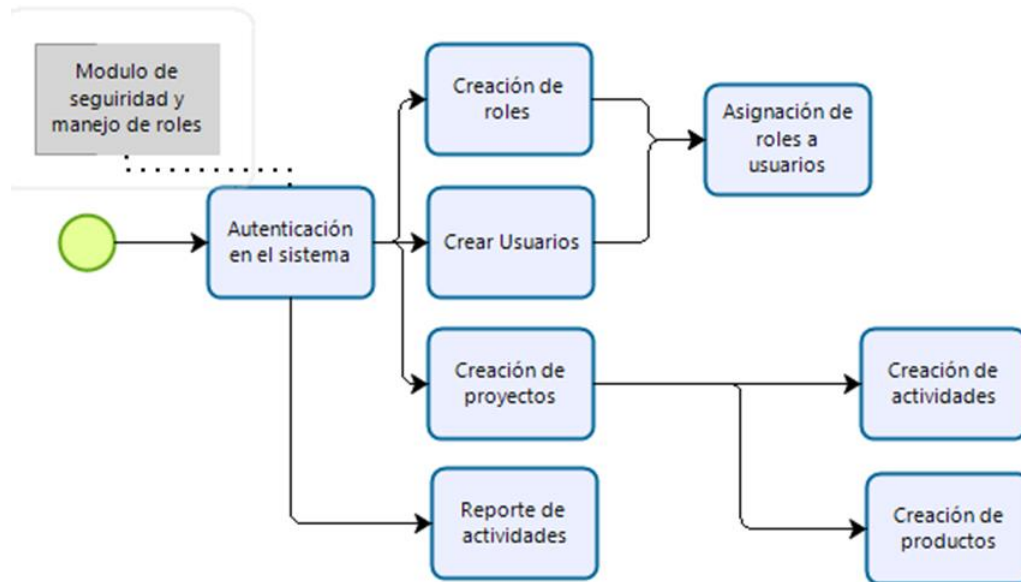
Modulo de seguiridad y manejo de roles

Autenticación en el sistema

Creación de roles

Crear Usuarios

Asignación de roles a usuarios

Creación de proyectos

Creación de actividades

Creación de productos

Reporte de actividades